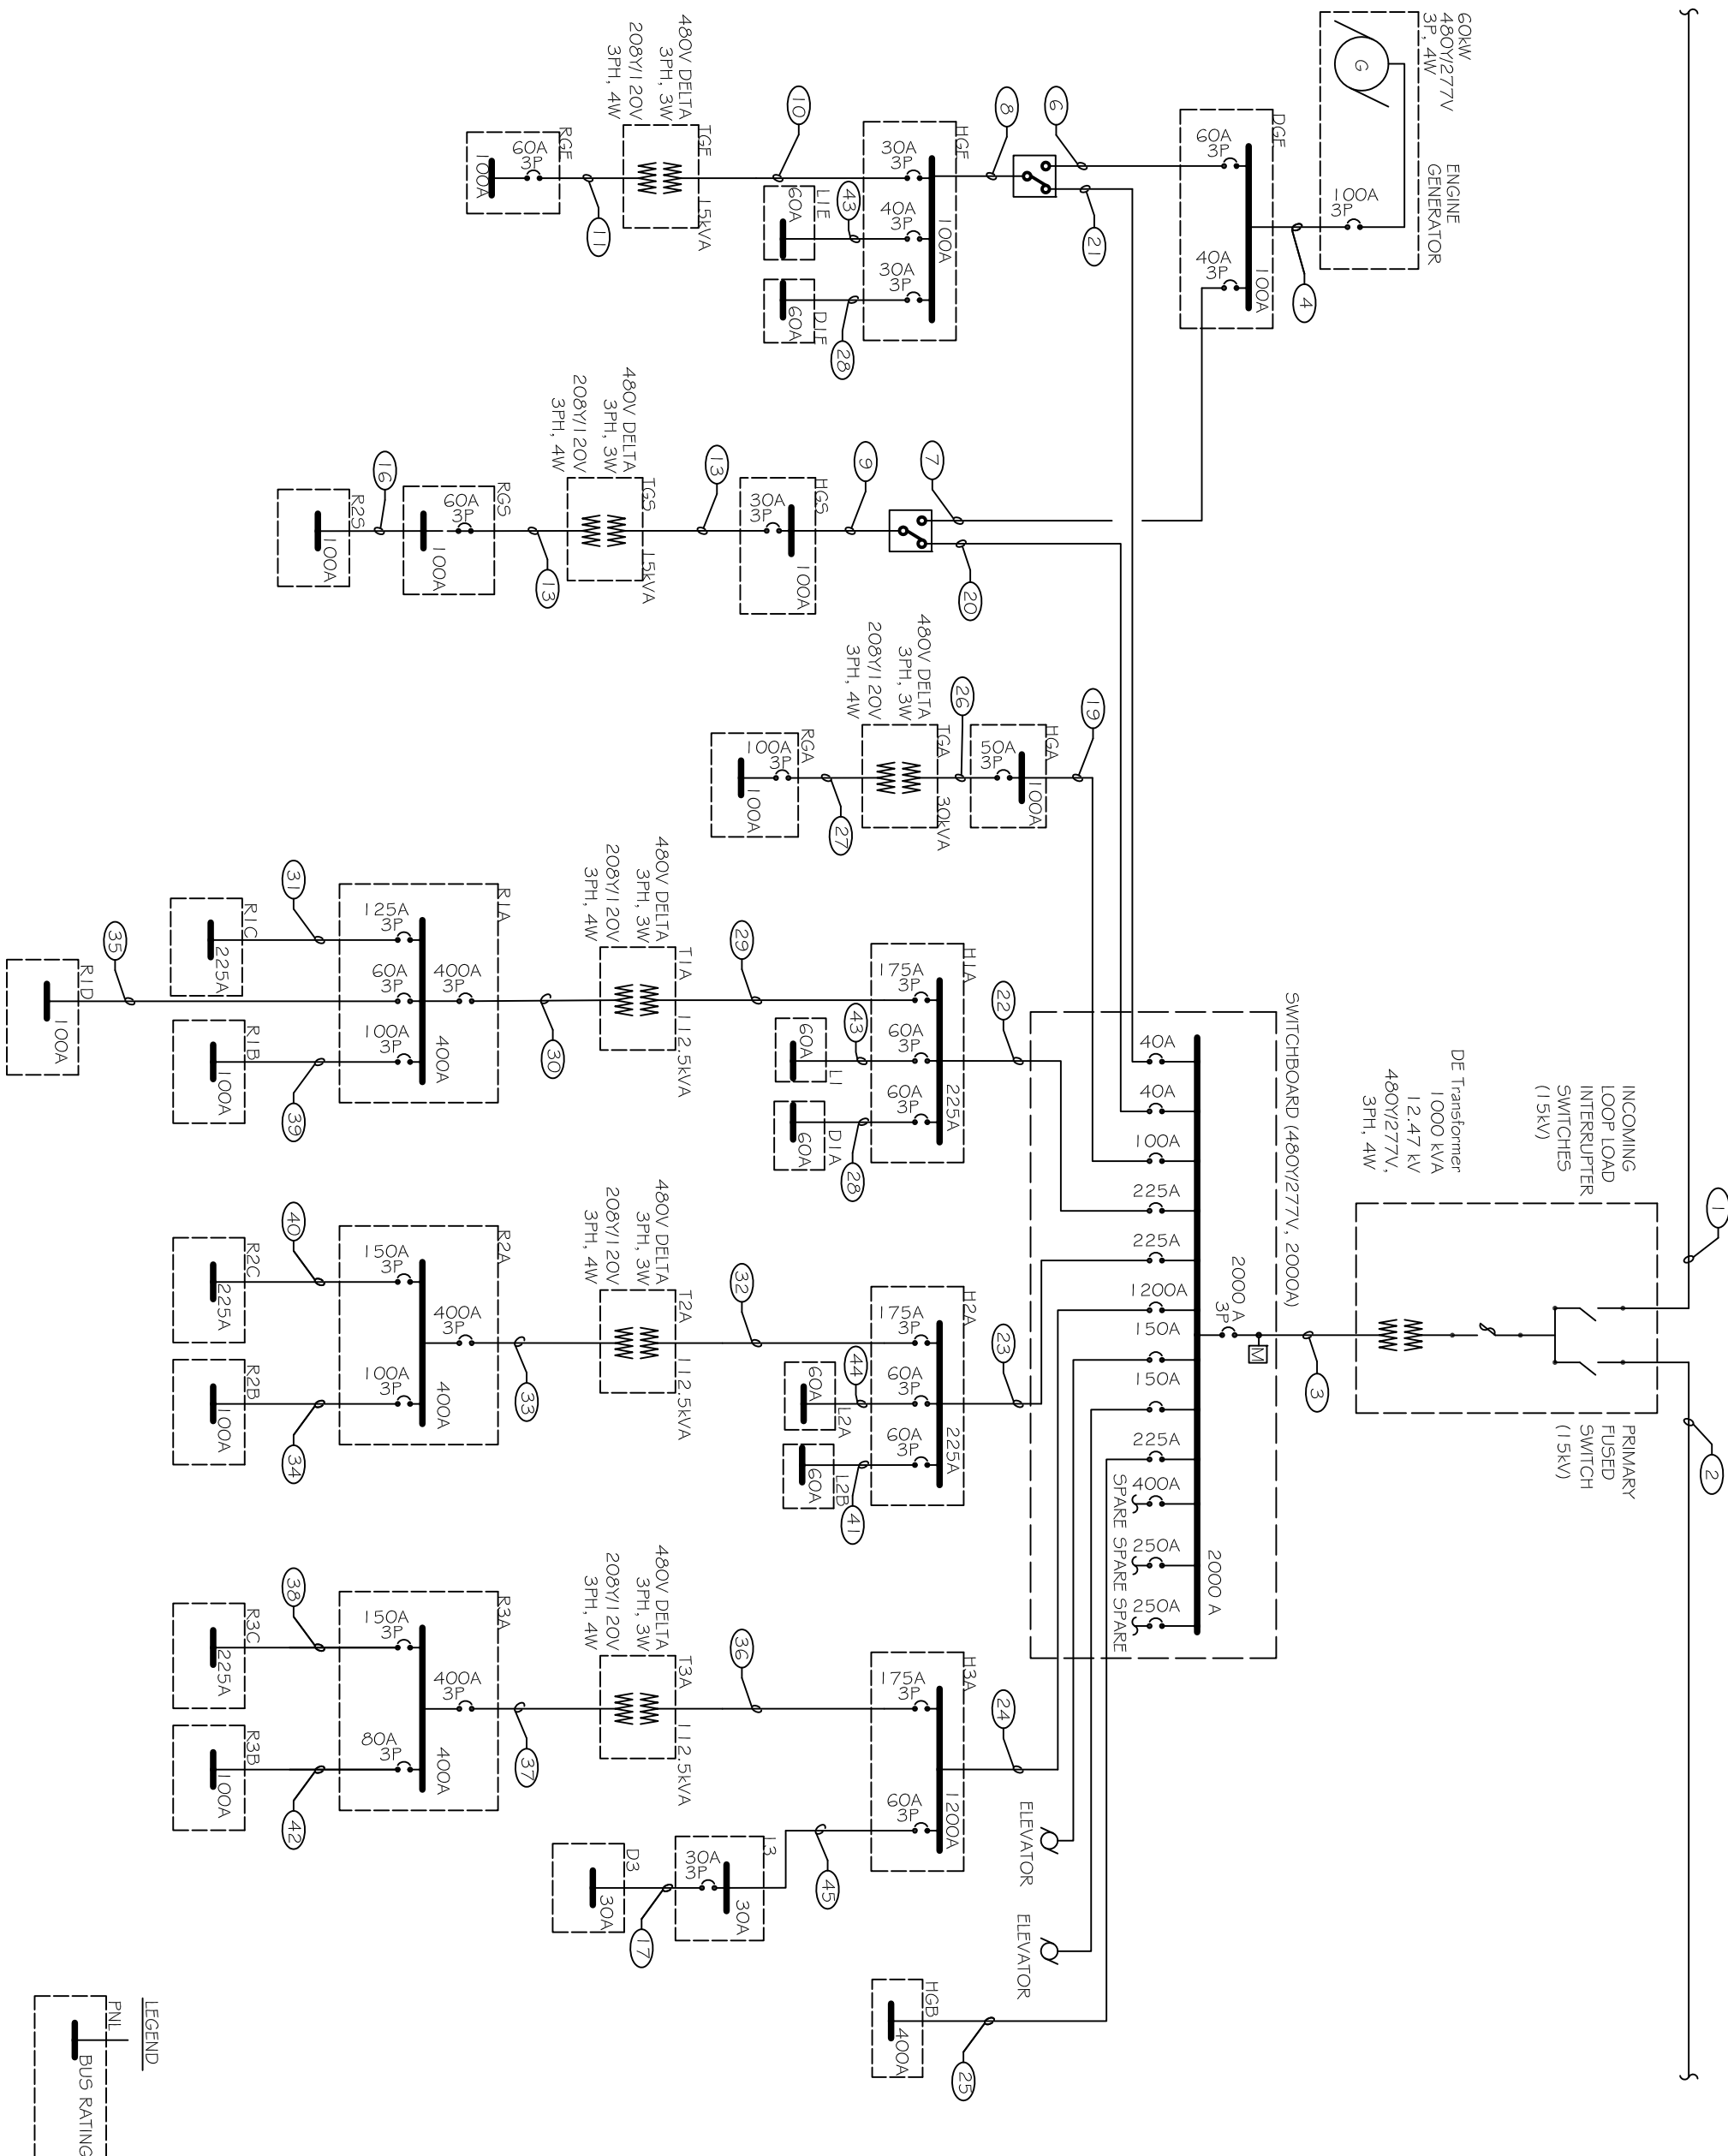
60kW
480Y/277V
3P, 4W

ENGINE
GENERATOR

100A
3P

DGF
60A
3P
40A
3P
100A

4
6
8
21

HGF
30A
3P
40A
3P
30A
3P
100A

L1F
60A
43

D1F
60A
28

10

TGF
480V DELTA
3PH, 3W
208Y/120V
3PH, 4W
15kVA

RGF
60A
3P
100A
11

7
9
20

HGS
30A
3P
100A

13

TGS
480V DELTA
3PH, 3W
208Y/120V
3PH, 4W
15kVA

RGS
60A
3P
100A
13

R2S
100A
16

19
26

HGA
50A
3P
100A

TGA
480V DELTA
3PH, 3W
208Y/120V
3PH, 4W
30kVA

RGA
100A
3P
100A
27

INCOMING
LOOP LOAD
INTERRUPTER
SWITCHES
(15kV)

DE Transformer
1000 kVA
12.47 kV
480Y/277V,
3PH, 4W

PRIMARY
FUSED
SWITCH
(15kV)

1
2
3

SWITCHBOARD (480Y/277V, 2000A)
2000 A
3P
M
40A
40A
100A
225A
225A
1200A
150A
150A
225A
400A
250A
250A
2000 A
SPARE SPARE SPARE

22
H1A
175A
3P
60A
3P
60A
3P
225A
L1
60A
43
D1A
60A
28

29
T1A
480V DELTA
3PH, 3W
208Y/120V
3PH, 4W
112.5kVA

R1A
125A
3P
60A
3P
100A
3P
400A
3P
400A
30
31
39

R1C
225A
R1B
100A
R1D
100A
35

23
H2A
175A
3P
60A
3P
60A
3P
225A
L2A
60A
44
L2B
60A
41

32
T2A
480V DELTA
3PH, 3W
208Y/120V
3PH, 4W
112.5kVA

R2A
150A
3P
100A
3P
400A
3P
400A
33
40
34

R2C
225A
R2B
100A

24
H3A
175A
3P
60A
3P
1200A

36
T3A
480V DELTA
3PH, 3W
208Y/120V
3PH, 4W
112.5kVA

R3A
150A
3P
80A
3P
400A
3P
400A
37
38
42

R3C
225A
R3B
100A

L3
30A
3P
30A
45
D3
30A
17

ELEVATOR
ELEVATOR

HGB
400A
25

LEGEND
PNL
BUS RATING